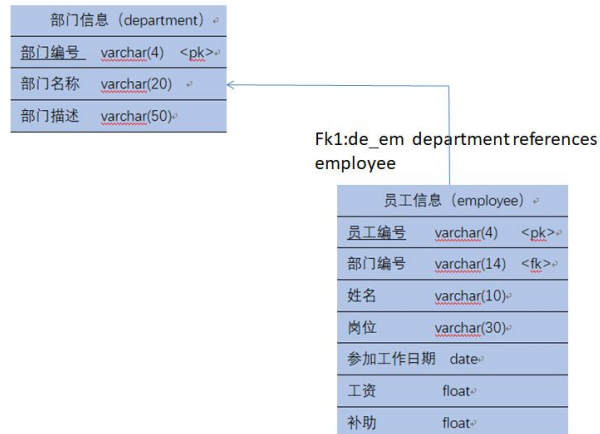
部门信息（department）

| 部门编号 | varchar(4) | <pk> |
|---|---|---|
| 部门名称 | varchar(20) | |
| 部门描述 | varchar(50) | |

Fk1:de_em department references employee

员工信息（employee）

| 员工编号 | varchar(4) | <pk> |
|---|---|---|
| 部门编号 | varchar(14) | <fk> |
| 姓名 | varchar(10) | |
| 岗位 | varchar(30) | |
| 参加工作日期 | date | |
| 工资 | float | |
| 补助 | float | |